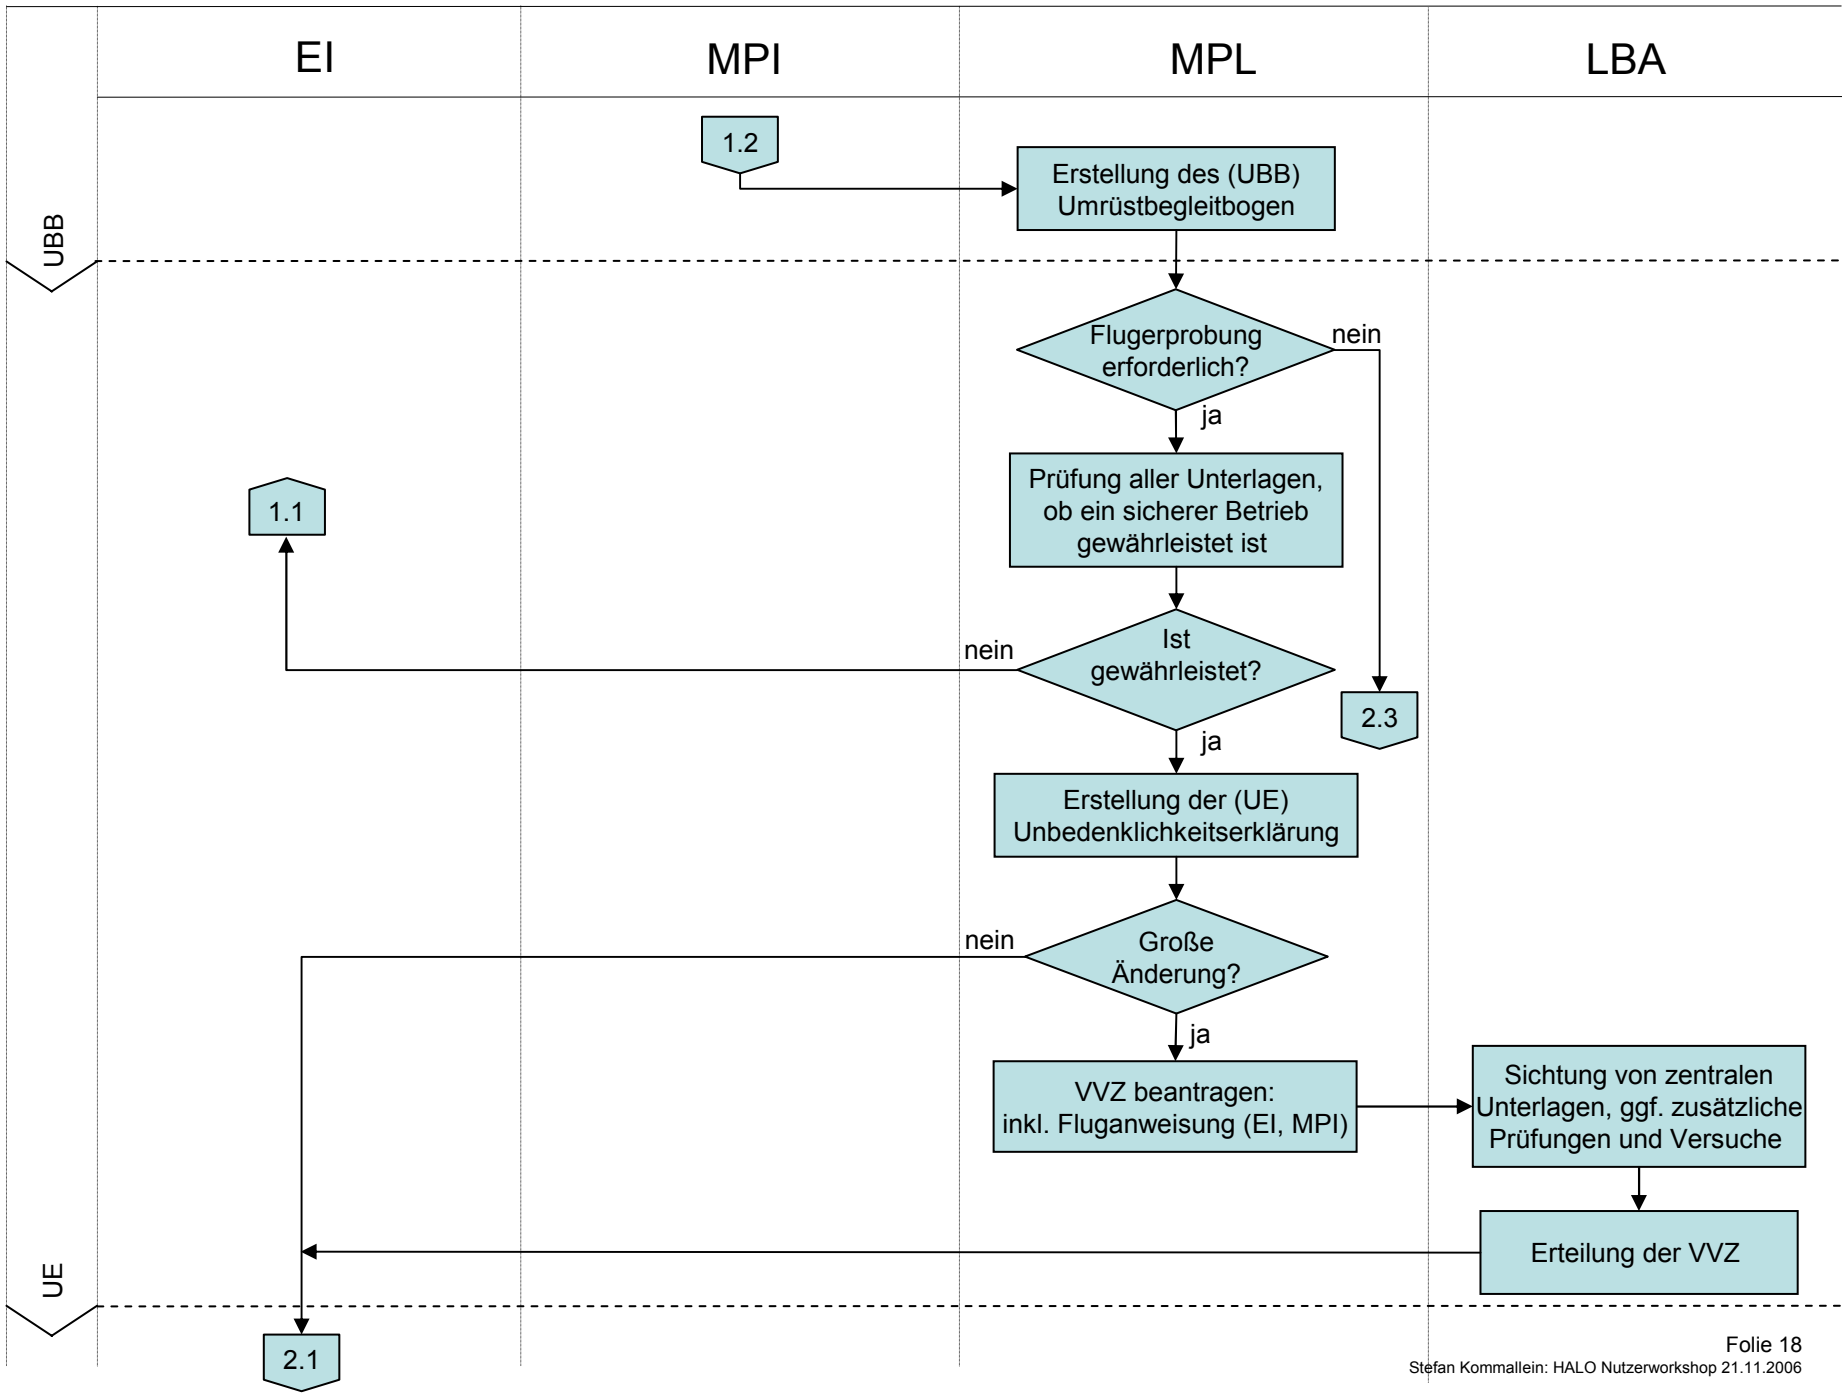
| EI | MPI | MPL | LBA |
|---|---|---|---|

UBB

1.2

Erstellung des (UBB) Umrüstbegleitbogen

Flugerprobung erforderlich?

nein

ja

Prüfung aller Unterlagen, ob ein sicherer Betrieb gewährleistet ist

1.1

nein

Ist gewährleistet?

2.3

ja

Erstellung der (UE) Unbedenklichkeitserklärung

nein

Große Änderung?

ja

VVZ beantragen: inkl. Fluganweisung (EI, MPI)

Sichtung von zentralen Unterlagen, ggf. zusätzliche Prüfungen und Versuche

UE

Erteilung der VVZ

2.1

Folie 18
Stefan Kommallein: HALO Nutzerworkshop 21.11.2006